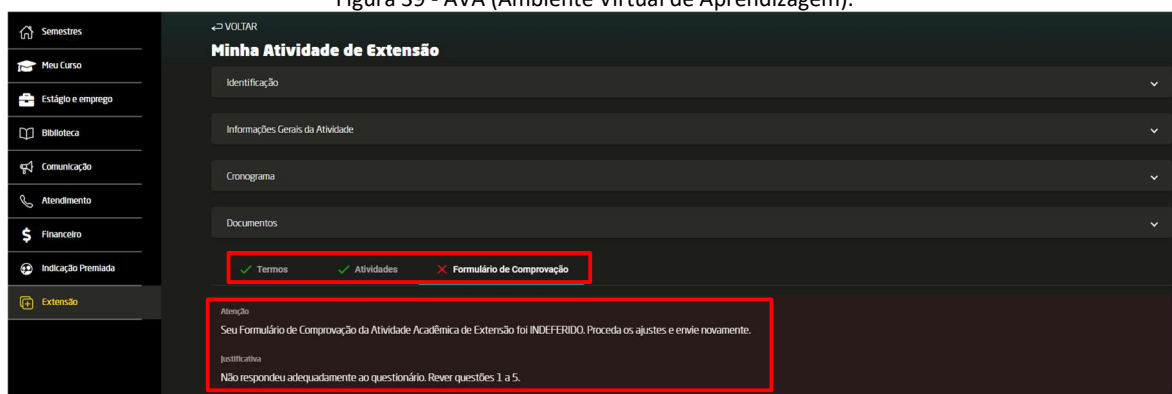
Figura 39 - AVA (Ambiente Virtual de Aprendizagem).

Semestres
Meu Curso
Estágio e emprego
Biblioteca
Comunicação
Atendimento
Financeiro
Indicação Premiada
Extensão

VOLTAR
Minha Atividade de Extensão

Identificação
Informações Gerais da Atividade
Cronograma
Documentos

Termos
Atividades
Formulário de Comprovação

Atenção
Seu Formulário de Comprovação da Atividade Acadêmica de Extensão foi INDEFERIDO. Proceda os ajustes e envie novamente.

Justificativa
Não respondeu adequadamente ao questionário. Rever questões 1 a 5.